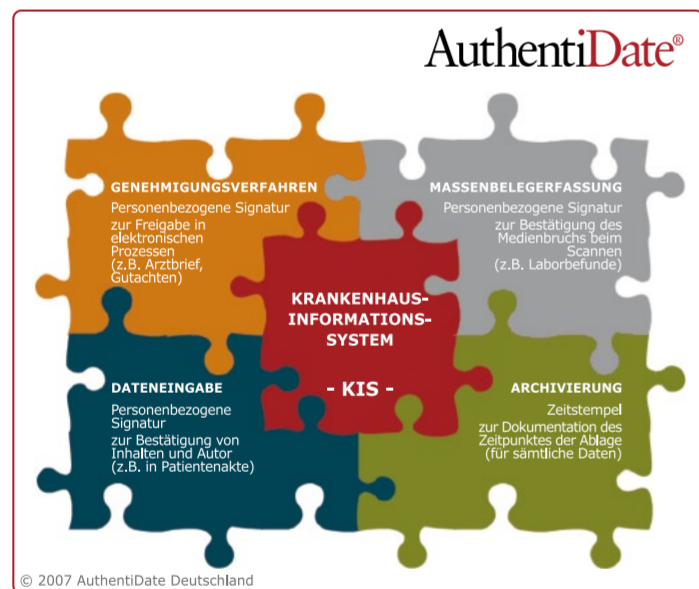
AuthentiDate®

GENEHMIGUNGSVERFAHREN
Personenbezogene Signatur zur Freigabe in elektronischen Prozessen (z.B. Arztbrief, Gutachten)

MASSENBELEGERFASSUNG
Personenbezogene Signatur zur Bestätigung des Medienbruchs beim Scannen (z.B. Laborbefunde)

KRANKENHAUS-INFORMATIONS-SYSTEM

- KIS -

DATENEINGABE
Personenbezogene Signatur zur Bestätigung von Inhalten und Autor (z.B. in Patientenakte)

ARCHIVIERUNG
Zeitstempel zur Dokumentation des Zeitpunktes der Ablage (für sämtliche Daten)

© 2007 AuthentiDate Deutschland